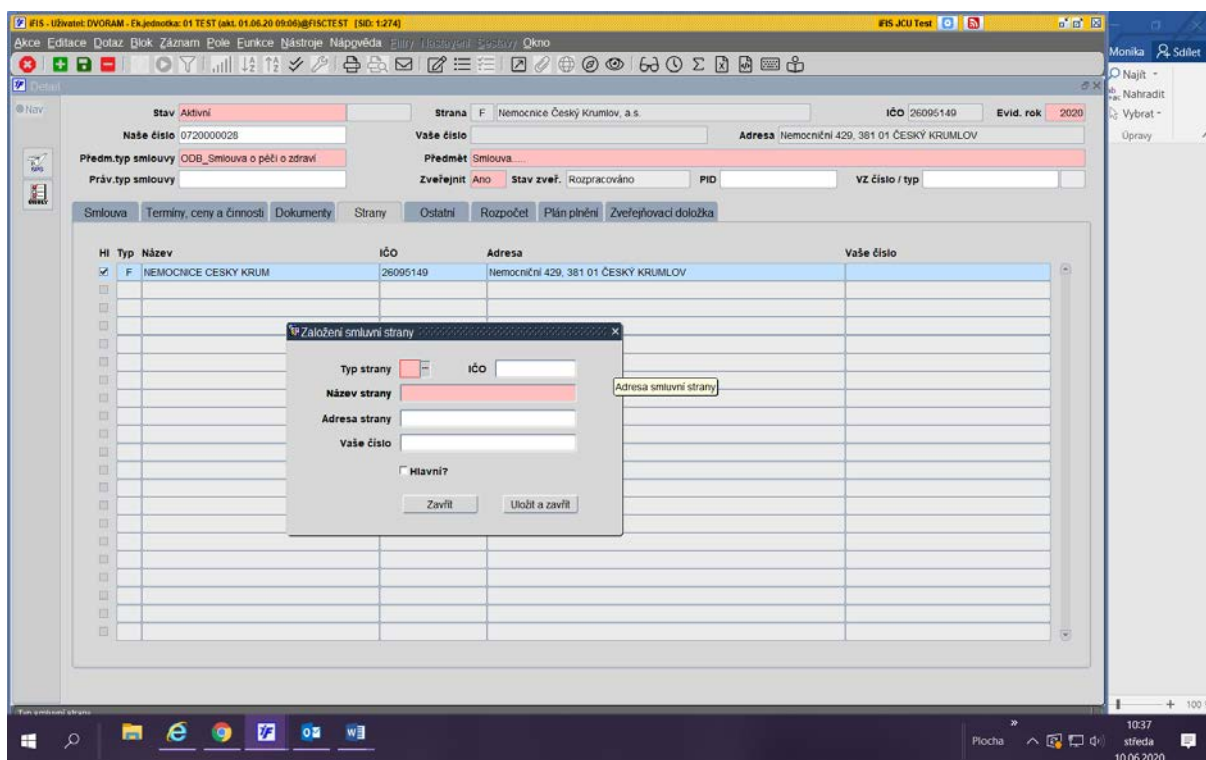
iFIS - Uživatel: DVORAM - Ek.jednotka: 01 TEST (akt. 01.06.20 09:06)@FISCTEST [SID: 1:274]
iFIS JCU Test

Akce Editace Dotaz Blok Záznam Pole Funkce Nástroje Nápověda Filtry Nastavení Sestavy Okno

Monika Sdílet
Najít
Nahradit
Vybrat
Úpravy

Detail
Nav

Stav Aktivní
Strana F Nemocnice Český Krumlov, a.s.
IČO 26095149
Evid. rok 2020
Naše číslo 0720000028
Vaše číslo
Adresa Nemocniční 429, 381 01 ČESKÝ KRUMLOV
Předm.typ smlouvy ODB_Smlouva o péči o zdraví
Předmět Smlouva.....
Práv.typ smlouvy
Zveřejnit Ano
Stav zveř. Rozpracováno
PID
VZ číslo / typ

Smlouva | Termíny, ceny a činnosti | Dokumenty | Strany | Ostatní | Rozpočet | Plán plnění | Zveřejňovací doložka

| Hl | Typ | Název | IČO | Adresa | Vaše číslo |
|---|---|---|---|---|---|
| ☑ | F | NEMOCNICE CESKY KRUM | 26095149 | Nemocniční 429, 381 01 ČESKÝ KRUMLOV | |

Založení smluvní strany
Typ strany
IČO
Název strany
Adresa strany
Vaše číslo
Hlavní?
Zavřít
Uložit a zavřít

Adresa smluvní strany

Typ smluvní strany

Plocha
10:37
středa
10.06.2020
100